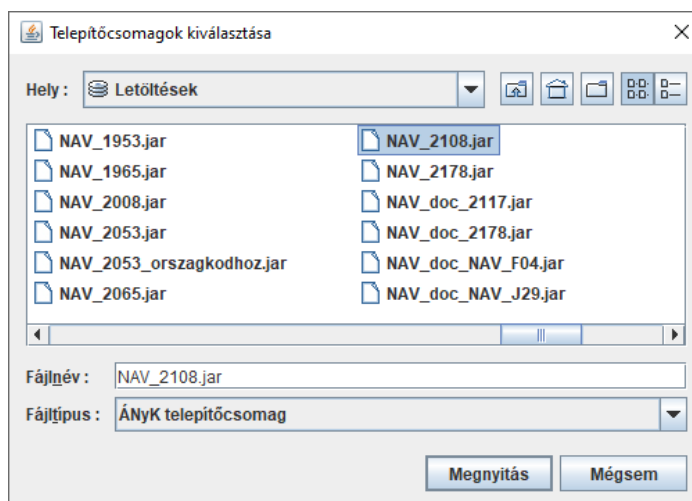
Telepítőcsomagok kiválasztása

Hely : Letöltések

NAV_1953.jar
NAV_1965.jar
NAV_2008.jar
NAV_2053.jar
NAV_2053_orszagkodhoz.jar
NAV_2065.jar

NAV_2108.jar
NAV_2178.jar
NAV_doc_2117.jar
NAV_doc_2178.jar
NAV_doc_NAV_F04.jar
NAV_doc_NAV_J29.jar

Fájlnév : NAV_2108.jar

Fájltípus : ÁNyK telepítőcsomag

Megnyitás

Mégsem